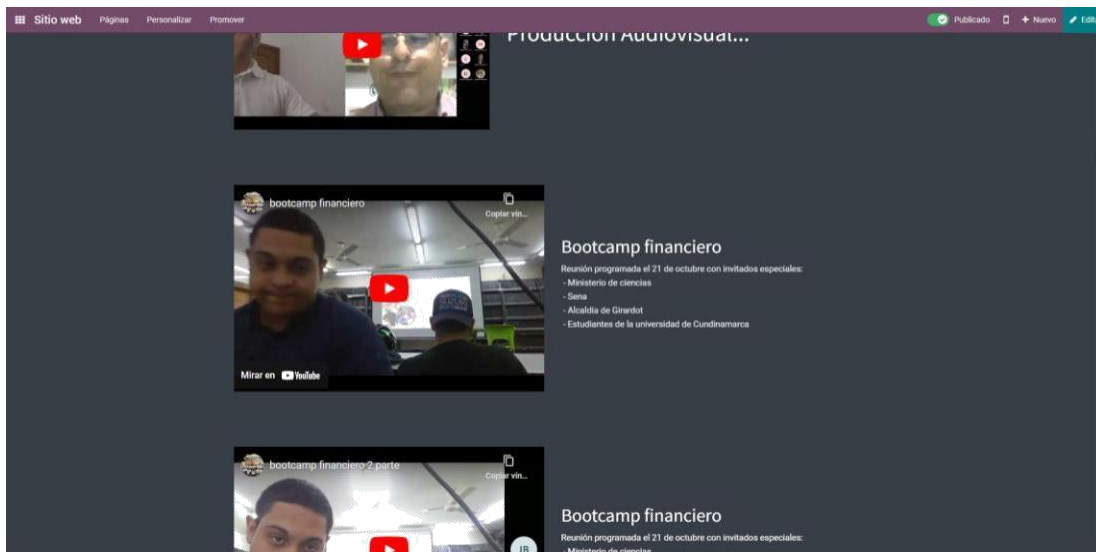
Sitio web Páginas Personalizar Promover

Publicado + Nuevo Edit

Producción Audiovisual...

bootcamp financiero

Copiar vín...

Mirar en YouTube

Bootcamp financiero

Reunión programada el 21 de octubre con invitados especiales:
- Ministerio de ciencias
- Sena
- Alcaldía de Girardot
- Estudiantes de la universidad de Cundinamarca

bootcamp financiero 2 parte

Copiar vín...

JB

Bootcamp financiero

Reunión programada el 21 de octubre con invitados especiales:
- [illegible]